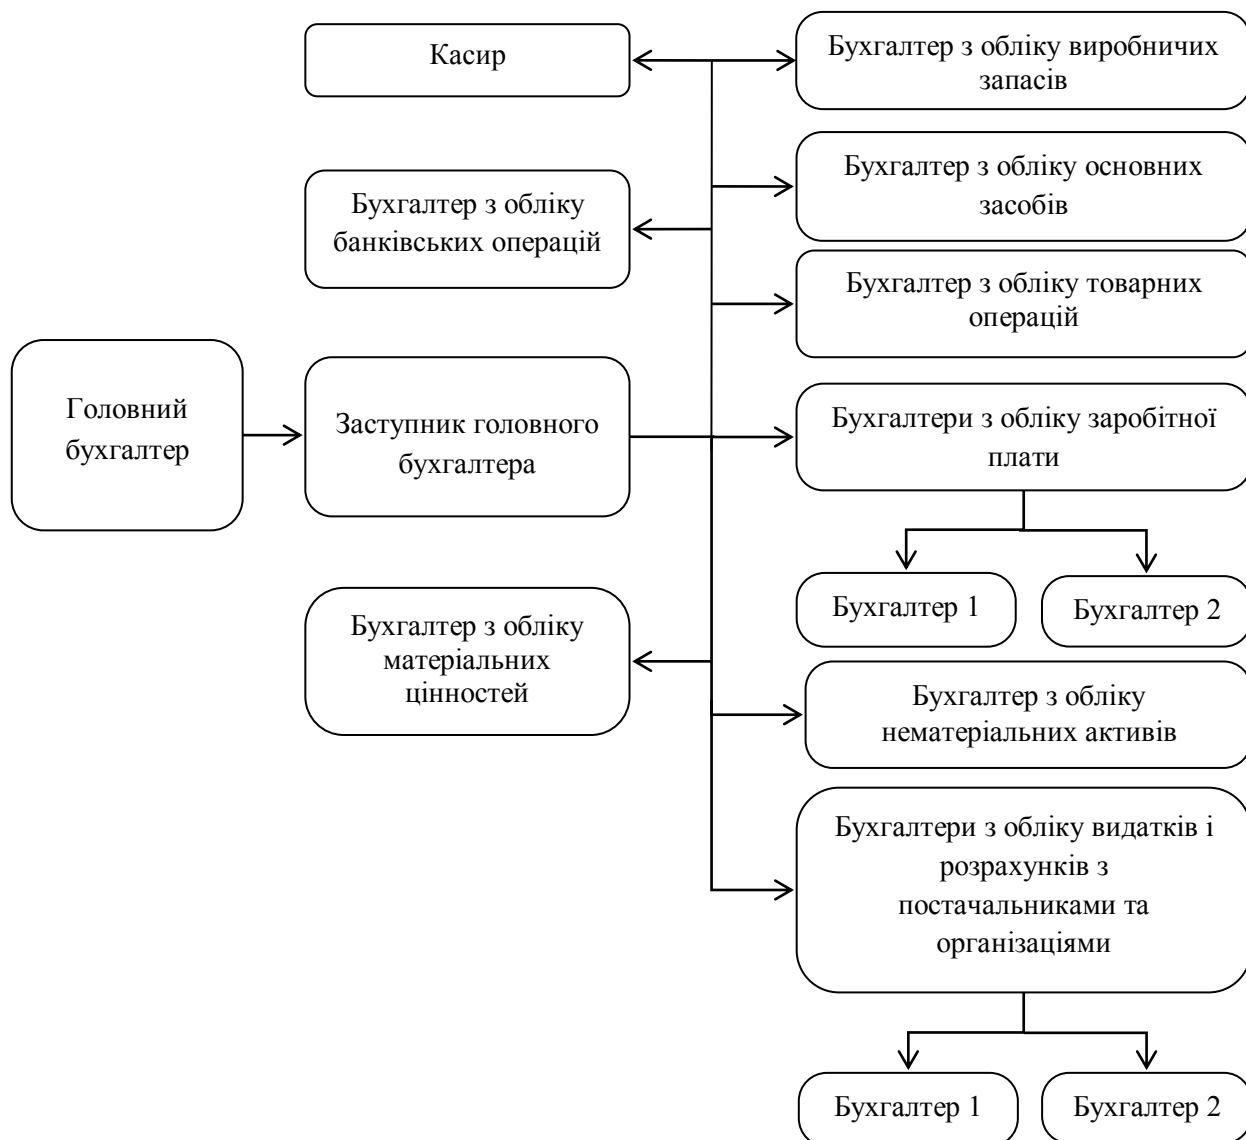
Касир

Бухгалтер з обліку виробничих запасів

Бухгалтер з обліку основних засобів

Бухгалтер з обліку банківських операцій

Бухгалтер з обліку товарних операцій

Головний бухгалтер

Заступник головного бухгалтера

Бухгалтери з обліку заробітної плати

Бухгалтер 1

Бухгалтер 2

Бухгалтер з обліку матеріальних цінностей

Бухгалтер з обліку нематеріальних активів

Бухгалтери з обліку видатків і розрахунків з постачальниками та організаціями

Бухгалтер 1

Бухгалтер 2